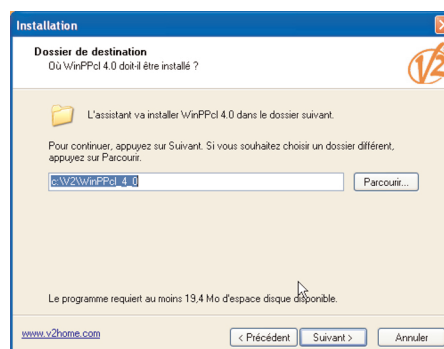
Installation

Dossier de destination
Où WinPPcl 4.0 doit-il être installé ?

V2

L'assistant va installer WinPPcl 4.0 dans le dossier suivant.

Pour continuer, appuyez sur Suivant. Si vous souhaitez choisir un dossier différent, appuyez sur Parcourir.

c:\V2\WinPPcl_4_0

Parcourir...

Le programme requiert au moins 19,4 Mo d'espace disque disponible.

www.v2home.com

< Précédent

Suivant >

Annuler